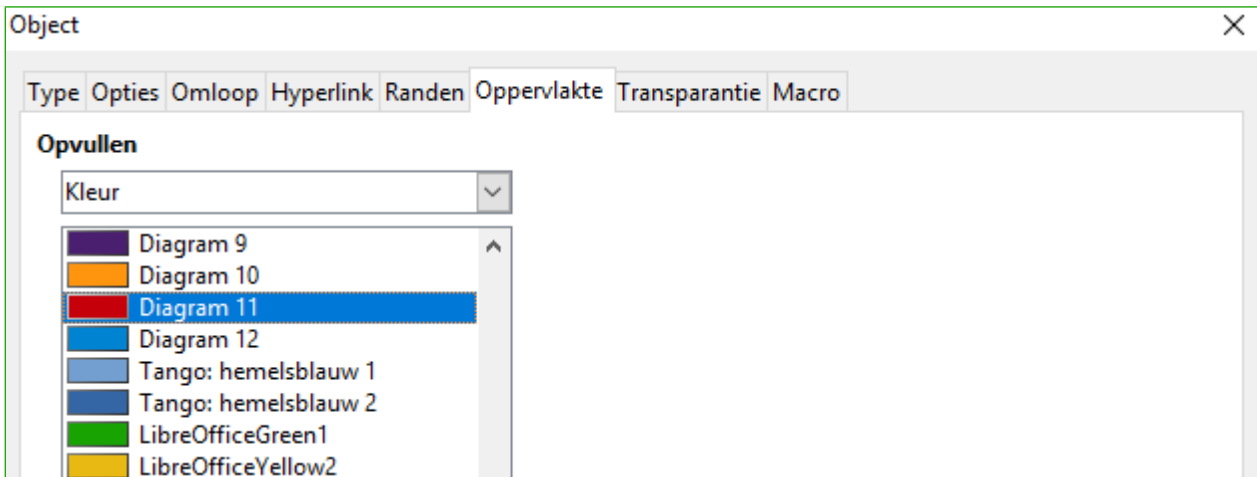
Object

Type Opties Omloop Hyperlink Randen Oppervlakte Transparantie Macro

Opvullen

Kleur

Diagram 9
Diagram 10
Diagram 11
Diagram 12
Tango: hemelsblauw 1
Tango: hemelsblauw 2
LibreOfficeGreen1
LibreOfficeYellow2